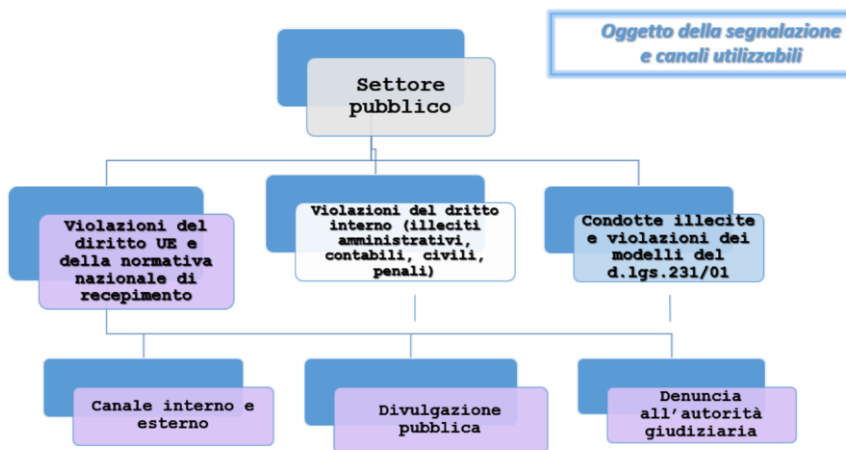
Oggetto della segnalazione e canali utilizzabili

Settore pubblico

Violazioni del diritto UE e della normativa nazionale di recepimento

Violazioni del dritto interno (illeciti amministrativi, contabili, civili, penali)

Condotte illecite e violazioni dei modelli del d.lgs.231/01

Canale interno e esterno

Divulgazione pubblica

Denuncia all'autorità giudiziaria